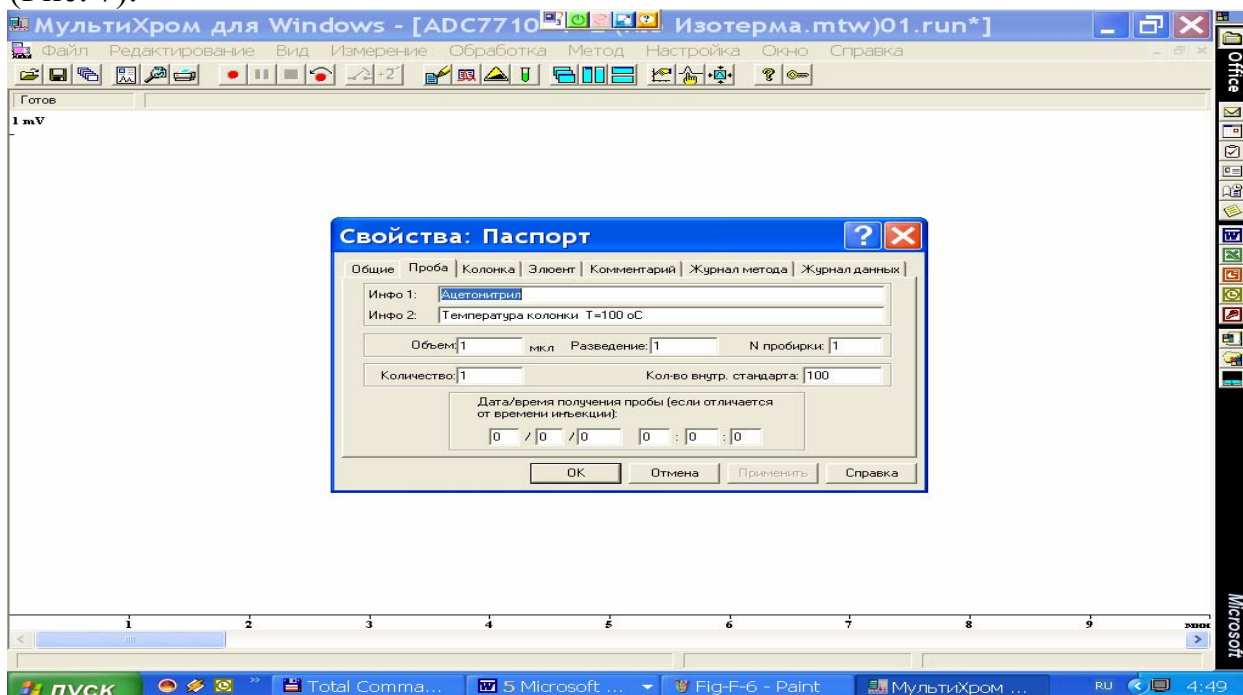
(Рис. 7).

МультиХром для Windows - [ADC7710 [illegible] Изотерма.mtw)01.run*]

Файл Редактирование Вид Измерение Обработка Метод Настройка Окно Справка

Готов

1 mV

Свойства: Паспорт

Общие | Проба | Колонка | Элюент | Комментарий | Журнал метода | Журнал данных

Инфо 1: Ацетонитрил

Инфо 2: Температура колонки T=100 oC

Объем: 1 мкл Разведение: 1 N пробирки: 1

Количество: 1 Кол-во внутр. стандарта: 100

Дата/время получения пробы (если отличается от времени инъекции):

0 / 0 / 0 0 : 0 : 0

OK Отмена Применить Справка

1 2 3 4 5 6 7 8 9 мин

пуск Total Comma... 5 Microsoft ... Fig-F-6 - Paint МультиХром ... RU 4:49

Office

Microsoft